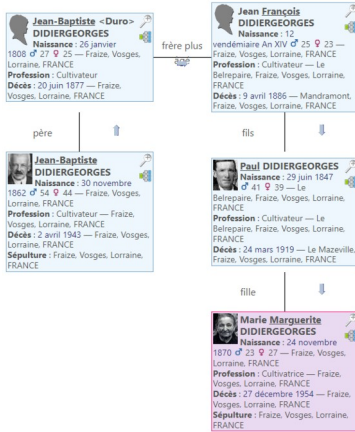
Jean-Baptiste <Duro> DIDIERGEORGES
Naissance : 26 janvier 1808 ♂ 27 ♀ 25 — Fraize, Vosges, Lorraine, FRANCE
Profession : Cultivateur
Décès : 20 juin 1877 — Fraize, Vosges, Lorraine, FRANCE

frère plus

Jean François DIDIERGEORGES
Naissance : 12 vendémiaire An XIV ♂ 25 ♀ 23 — Fraize, Vosges, Lorraine, FRANCE
Profession : Cultivateur — Le Belrepaire, Fraize, Vosges, Lorraine, FRANCE
Décès : 9 avril 1886 — Mandramont, Fraize, Vosges, Lorraine, FRANCE

père

fils

Jean-Baptiste DIDIERGEORGES
Naissance : 30 novembre 1862 ♂ 54 ♀ 44 — Fraize, Vosges, Lorraine, FRANCE
Profession : Cultivateur — Fraize, Vosges, Lorraine, FRANCE
Décès : 2 avril 1943 — Fraize, Vosges, Lorraine, FRANCE
Sépulture : Fraize, Vosges, Lorraine, FRANCE

Paul DIDIERGEORGES
Naissance : 29 juin 1847 ♂ 41 ♀ 39 — Le Belrepaire, Fraize, Vosges, Lorraine, FRANCE
Profession : Cultivateur — Le Belrepaire, Fraize, Vosges, Lorraine, FRANCE
Décès : 24 mars 1919 — Le Mazeville, Fraize, Vosges, Lorraine, FRANCE

fille

Marie Marguerite DIDIERGEORGES
Naissance : 24 novembre 1870 ♂ 23 ♀ 27 — Fraize, Vosges, Lorraine, FRANCE
Profession : Cultivatrice — Fraize, Vosges, Lorraine, FRANCE
Décès : 27 décembre 1954 — Fraize, Vosges, Lorraine, FRANCE
Sépulture : Fraize, Vosges, Lorraine, FRANCE